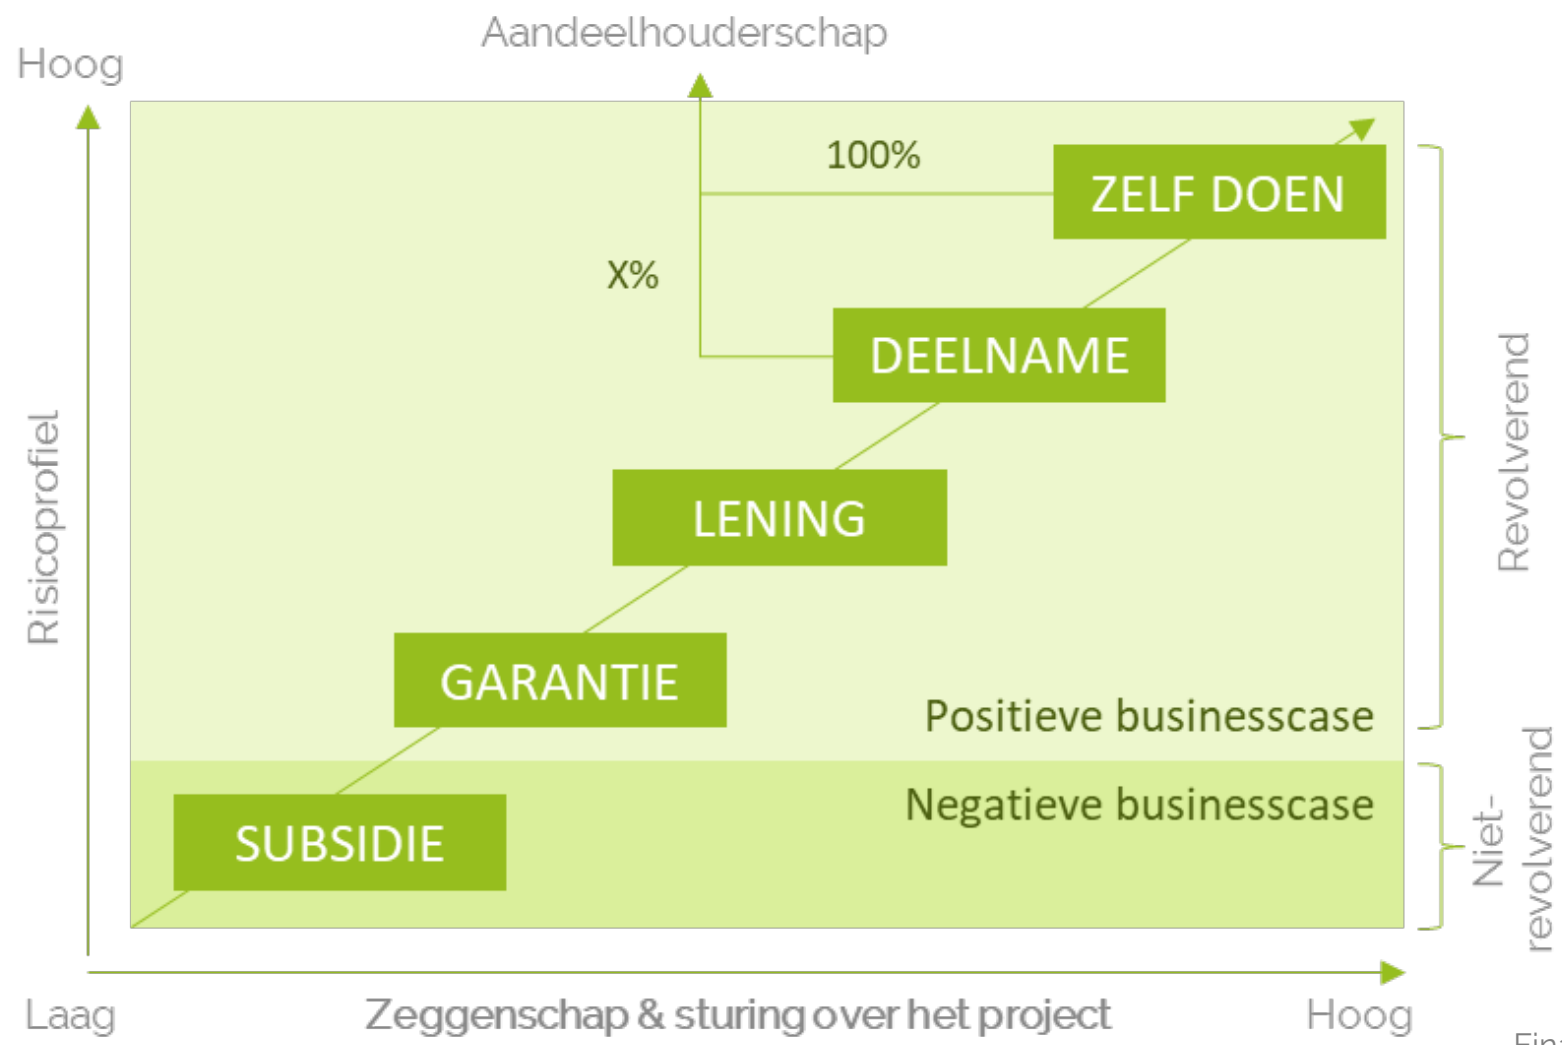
Hoog

Aandeelhouderschap

100%

ZELF DOEN

X%

DEELNAME

LENING

GARANTIE

SUBSIDIE

Positieve businesscase

Negatieve businesscase

Risicoprofiel

Revolverend

Niet-revolverend

Laag

Zeggenschap & sturing over het project

Hoog

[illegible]